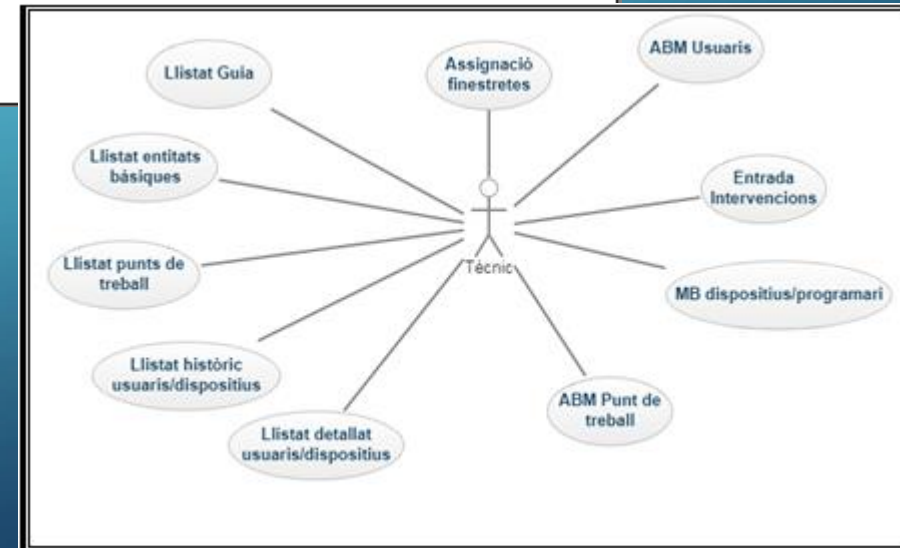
Llistat Guia

Assignació finestretes

ABM Usuaris

Llistat entitats bàsiques

Entrada Intervencions

Llistat punts de treball

Tècnic

MB dispositius/programari

Llistat històric usuaris/dispositius

ABM Punt de treball

Llistat detallat usuaris/dispositius